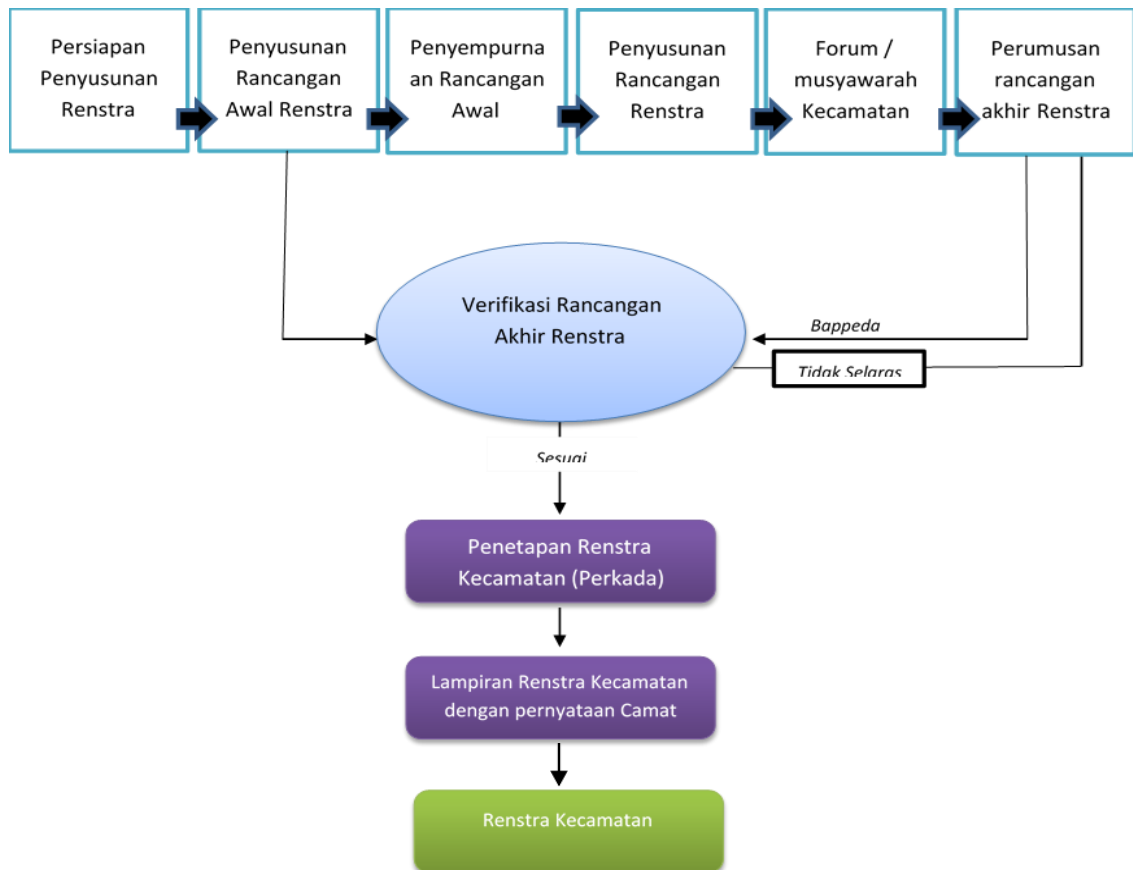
Persiapan Penyusunan Renstra

Penyusunan Rancangan Awal Renstra

Penyempurnaan Rancangan Awal

Penyusunan Rancangan Renstra

Forum / musyawarah Kecamatan

Perumusan rancangan akhir Renstra

Verifikasi Rancangan Akhir Renstra

Bappeda

Tidak Selaras

Sesuai

Penetapan Renstra Kecamatan (Perkada)

Lampiran Renstra Kecamatan dengan pernyataan Camat

Renstra Kecamatan